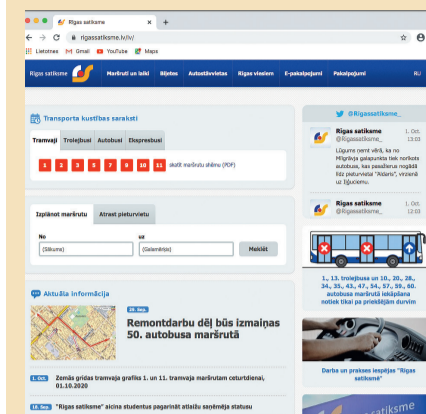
Rīgas satiksme ×  +

← → C  rigassatiksme.lv/lv/

Lietotnes  Gmail  YouTube  Maps

Rīgas satiksme  Maršruti un laiki  Biļetes  Autostāvvietas  Rīgas viesiem  E-pakalpojumi  Pakalpojumi  RU

Transporta kustības saraksti

Tramvaji  Trolejbusi  Autobusi  Ekspresbusi

1  2  3  5  7  10  11  skatīt maršrutu shēmu (PDF)

Izplānot maršrutu  Atrast pieturvietu

No  uz

(Sākums)  (Galamērķis)  Meklēt

Aktuālā informācija

28. Sep.

Remontdarbu dēļ būs izmaiņas 50. autobusa maršrutā

1. Okt.  Ziemas grāda tramvaja grafiks 1. un 11. tramvaja maršrutam ceturtdienai, 01.10.2020

18. Sep.  "Rīgas satiksme" aicina studentus pagarināt atlaižu saņemšāa statusu

@Rigassatiksme_

Rīgas satiksme @Rigassatiksme_  1. Oct. 13:03

Lūgums neņemt vērā, ka no Mīlgrāvja galapunkta tiek norkots autobuss, kas pasažierus nogādā līdz pieturvietai "Aldaris", vecenā uz Juglasemu.

Rīgas satiksme @Rigassatiksme_  1. Oct. 12:03

1., 13. trolejbusa un 10., 20., 28., 34., 35., 43., 47., 54., 57., 59., 60. autobusa maršrutā iekāpšana notiek tikai pa priekšējām durvīm

Darbs un prakses iespējas "Rīgas satiksmē"